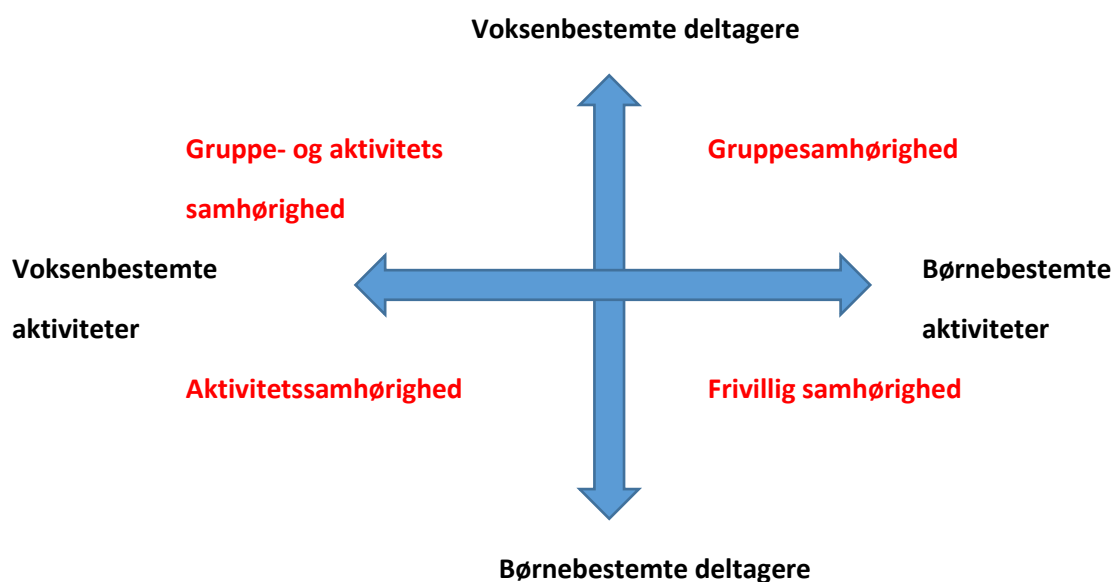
Voksenbestemte deltagere

Gruppe- og aktivitets samhørighed

Gruppesamhørighed

Voksenbestemte aktiviteter

Børnebestemte aktiviteter

Aktivitetssamhørighed

Frivillig samhørighed

Børnebestemte deltagere